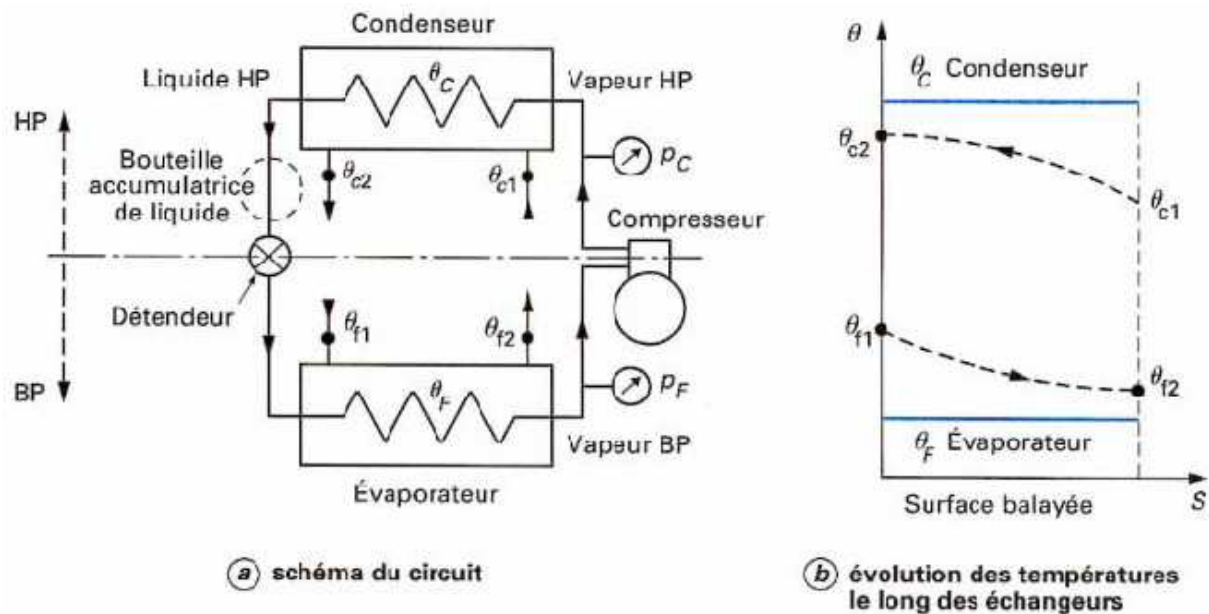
Condenseur

Liquide HP

$\theta_C$

Vapeur HP

HP

BP

Bouteille accumulatrice de liquide

$\theta_{c2}$

$\theta_{c1}$

$p_C$

Compresseur

Détendeur

$\theta_{f1}$

$\theta_{f2}$

$p_F$

$\theta_F$

Vapeur BP

Évaporateur

(a) schéma du circuit

$\theta$

$\theta_C$ Condenseur

$\theta_{c2}$

$\theta_{c1}$

$\theta_{f1}$

$\theta_{f2}$

$\theta_F$ Évaporateur

Surface balayée

$S$

(b) évolution des températures le long des échangeurs